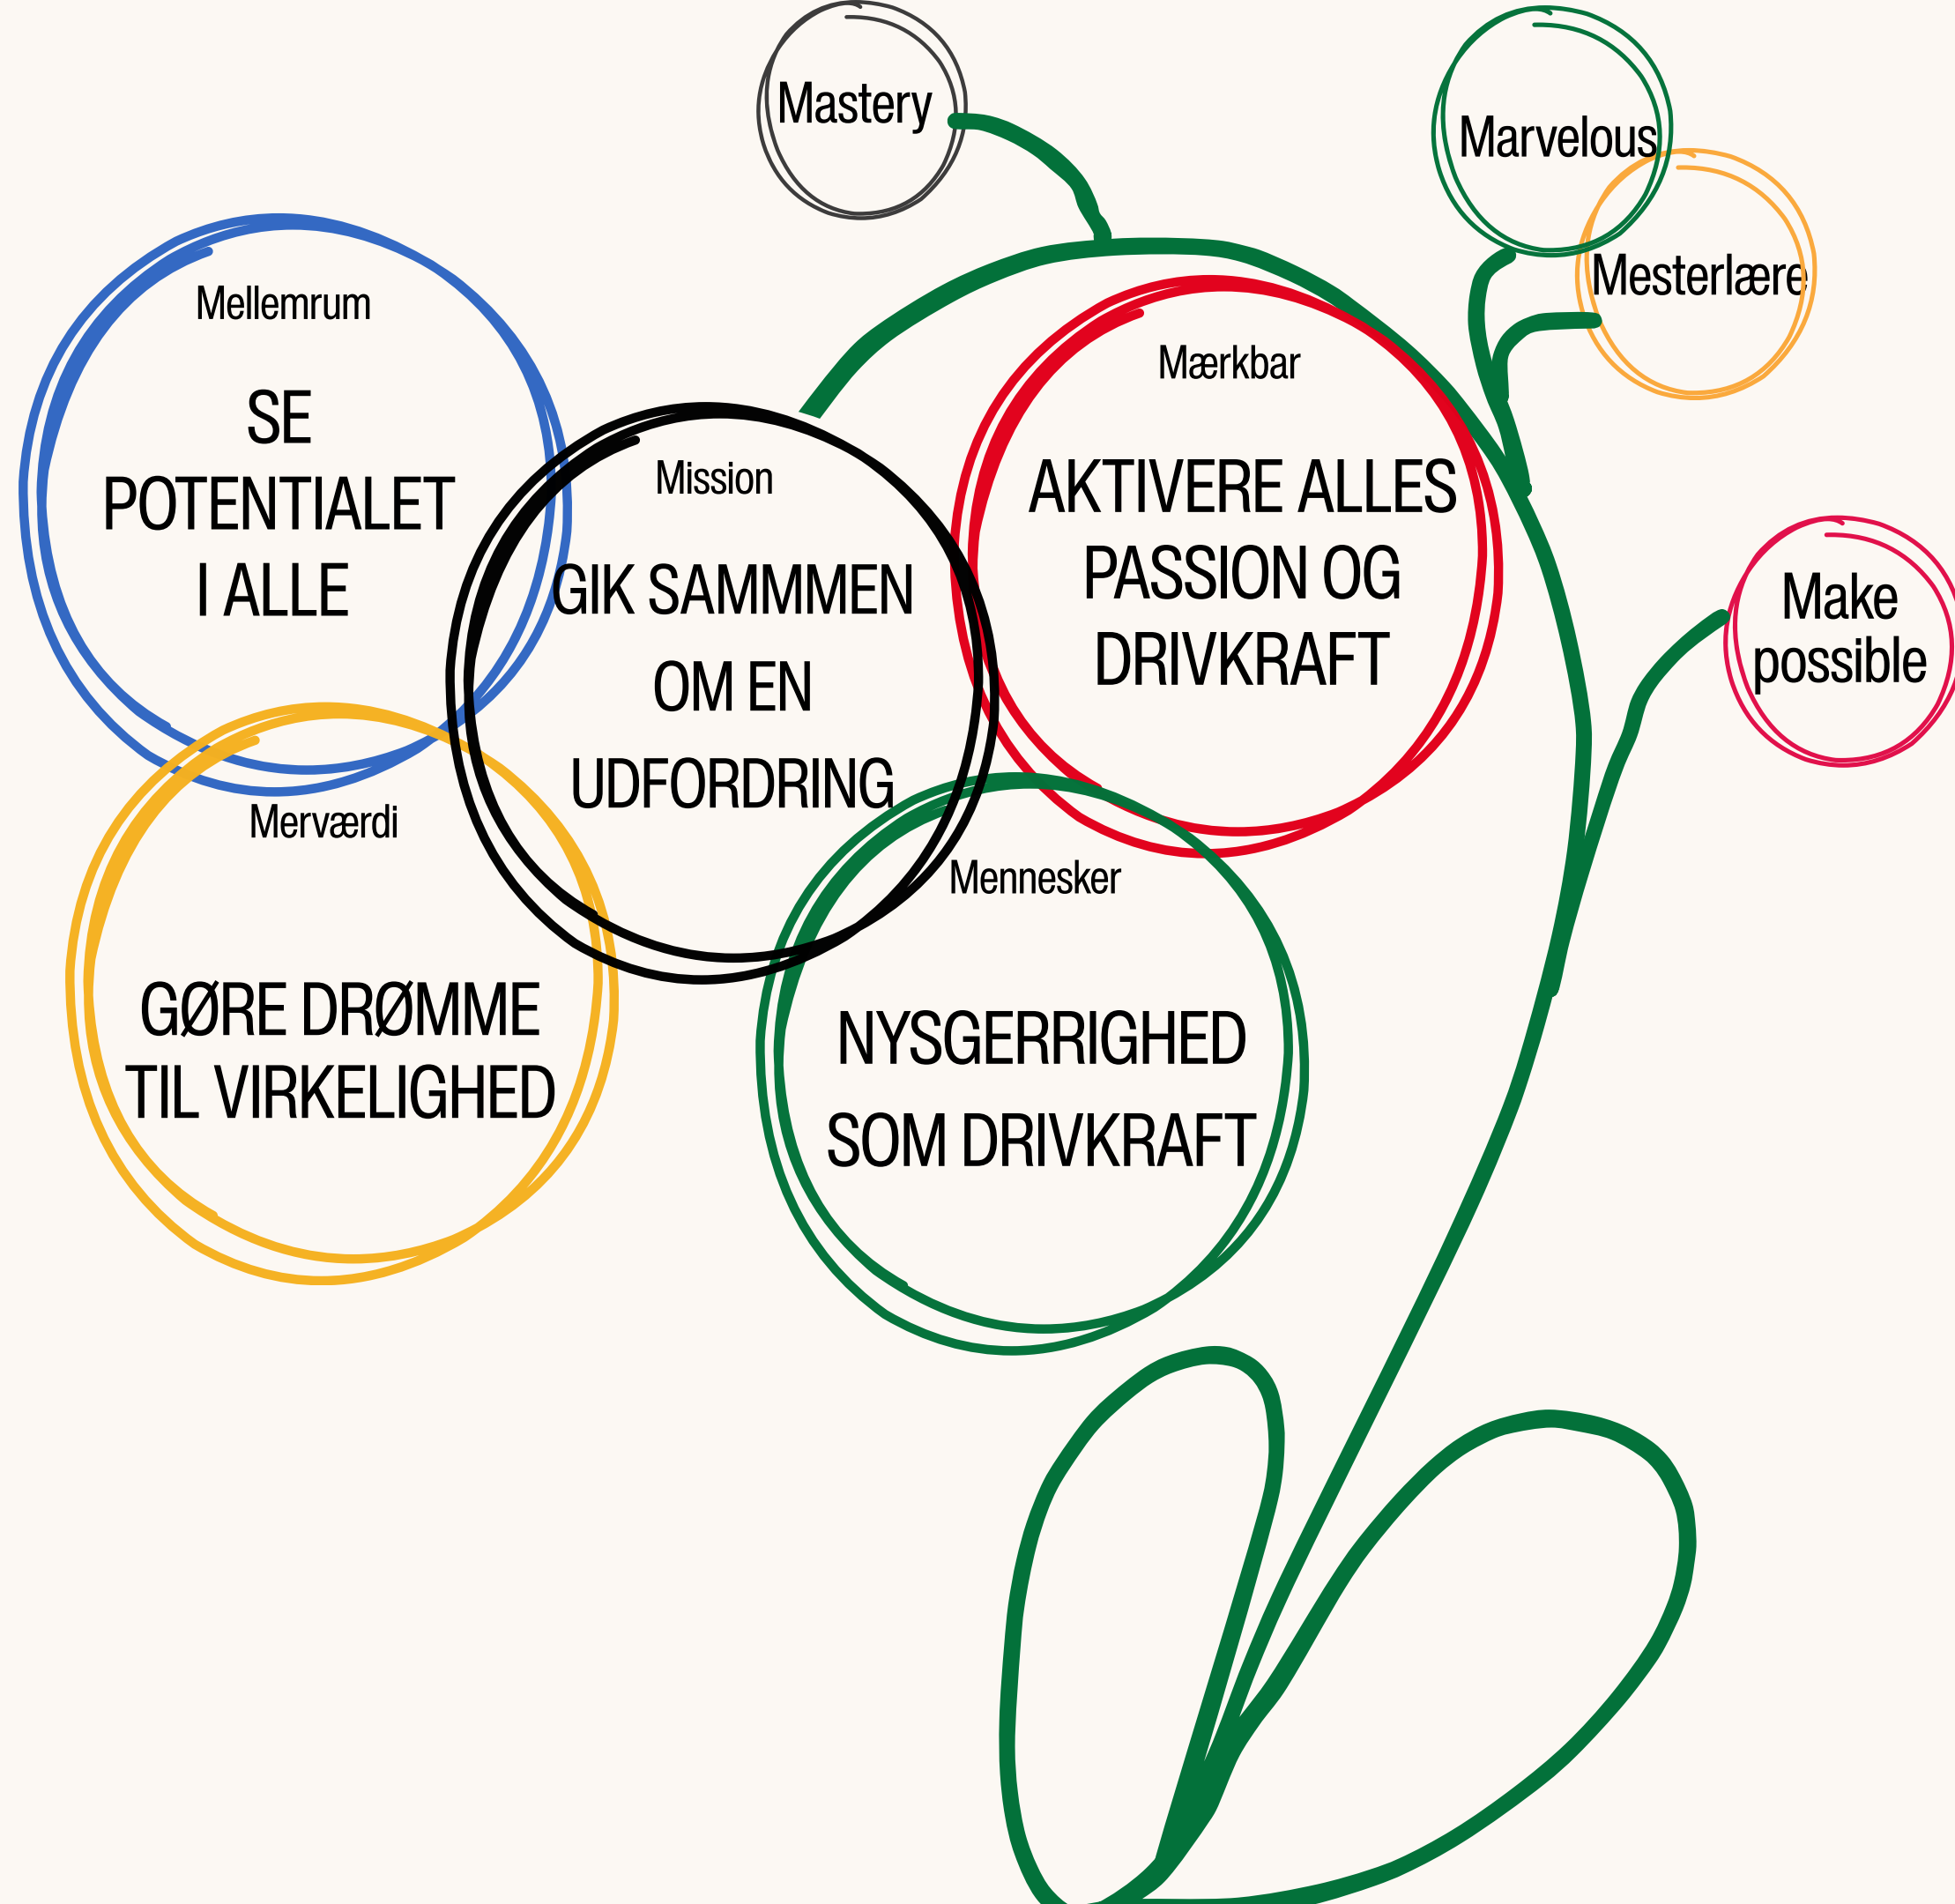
Mastery

Marvelous

Mesterlære

Mellemrum

SE POTENTIALET I ALLE

Mission

GIK SAMMMEN OM EN UDFORDRING

Mærkbar

AKTIVERE ALLES PASSION OG DRIVKRAFT

Make possible

Merværdi

GØRE DRØMME TIL VIRKELIGHED

Mennesker

NYSGERRIGHED SOM DRIVKRAFT